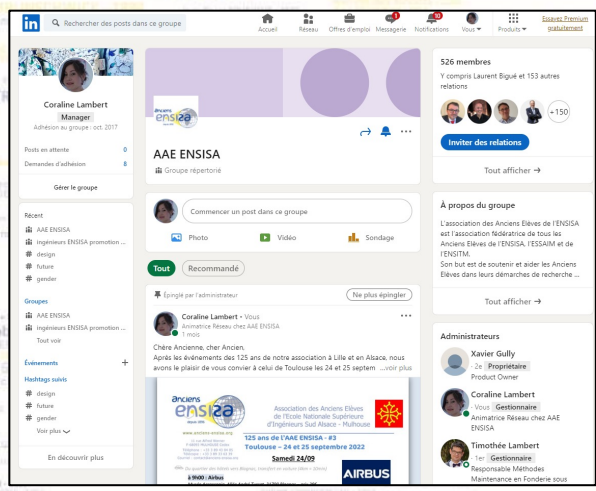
in Rechercher des posts dans ce groupe

Accueil Réseau Offres d'emploi Messagerie 1 Notifications 10 Vous Produits Essayez Premium gratuitement

Coraline Lambert
Manager
Adhésion au groupe : oct. 2017

Posts en attente 0
Demandes d'adhésion 8

Gérer le groupe

Récent
AAE ENSISA
Ingénieurs ENSISA promotion ...
design
future
gender

Groupes
AAE ENSISA
Ingénieurs ENSISA promotion ...
Tout voir

Événements +

Hashtags suivis
design
future
gender
Voir plus

En découvrir plus

Anciens ensiza

AAE ENSISA
Groupe répertorié

Commencer un post dans ce groupe
Photo Vidéo Sondage

Tout Recommandé

Épinglé par l'administrateur Ne plus épingler

Coraline Lambert • Vous
Animatrice Réseau chez AAE ENSISA
1 mois

Chère Ancienne, cher Ancien,
Après les événements des 125 ans de notre association à Lille et en Alsace, nous avons le plaisir de vous convier à celui de Toulouse les 24 et 25 septem ...voir plus

Anciens ensisa
Association des Anciens Elèves de l'Ecole Nationale Supérieure d'Ingénieurs Sud Alsace - Mulhouse
125 ans de l'AAE ENSISA - #3
Toulouse – 24 et 25 septembre 2022
Samedi 24/09
AIRBUS

526 membres
Y compris Laurent Bigué et 153 autres relations
+150
Inviter des relations
Tout afficher →

À propos du groupe
L'association des Anciens Elèves de l'ENSISA est l'association fédératrice de tous les Anciens Elèves de l'ENSISA, l'ESSAIM et de l'ENSITM.
Son but est de soutenir et aider les Anciens Elèves dans leurs démarches de recherche ...
Tout afficher →

Administrateurs
Xavier Gully
· 2e Propriétaire
Product Owner
Coraline Lambert
· Vous Gestionnaire
Animatrice Réseau chez AAE ENSISA
Timothée Lambert
· 1er Gestionnaire
Responsable Méthodes Maintenance en Fonderie sous